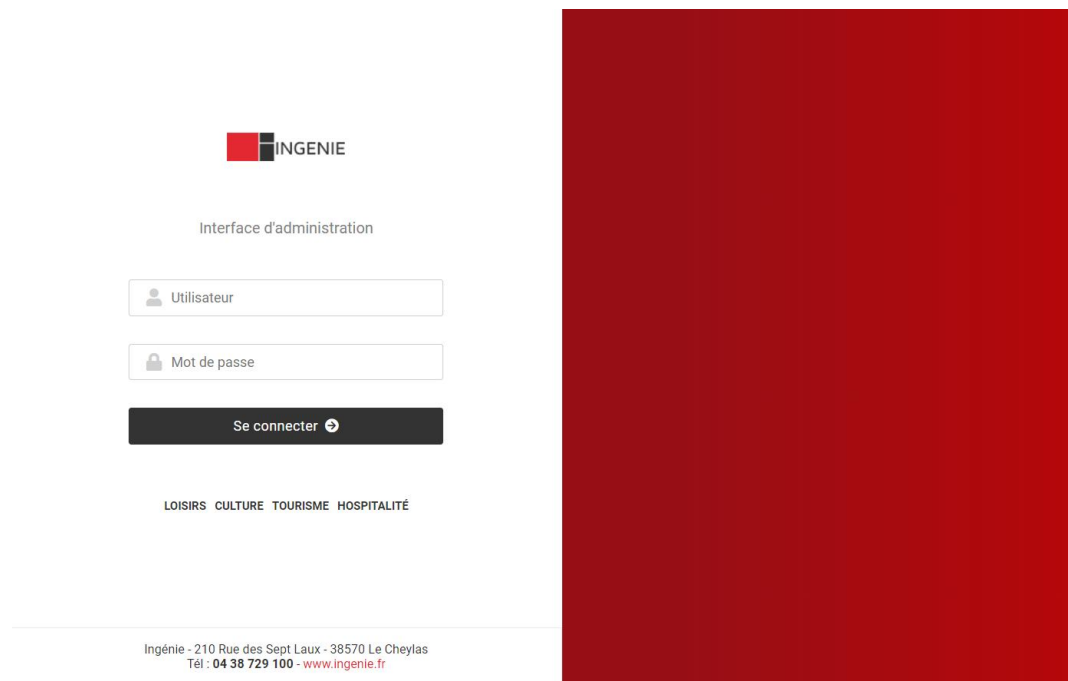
INGENIE

Interface d'administration

Utilisateur

Mot de passe

Se connecter

LOISIRS CULTURE TOURISME HOSPITALITÉ

Ingénie - 210 Rue des Sept Laux - 38570 Le Cheylas
Tél : 04 38 729 100 - www.ingenie.fr